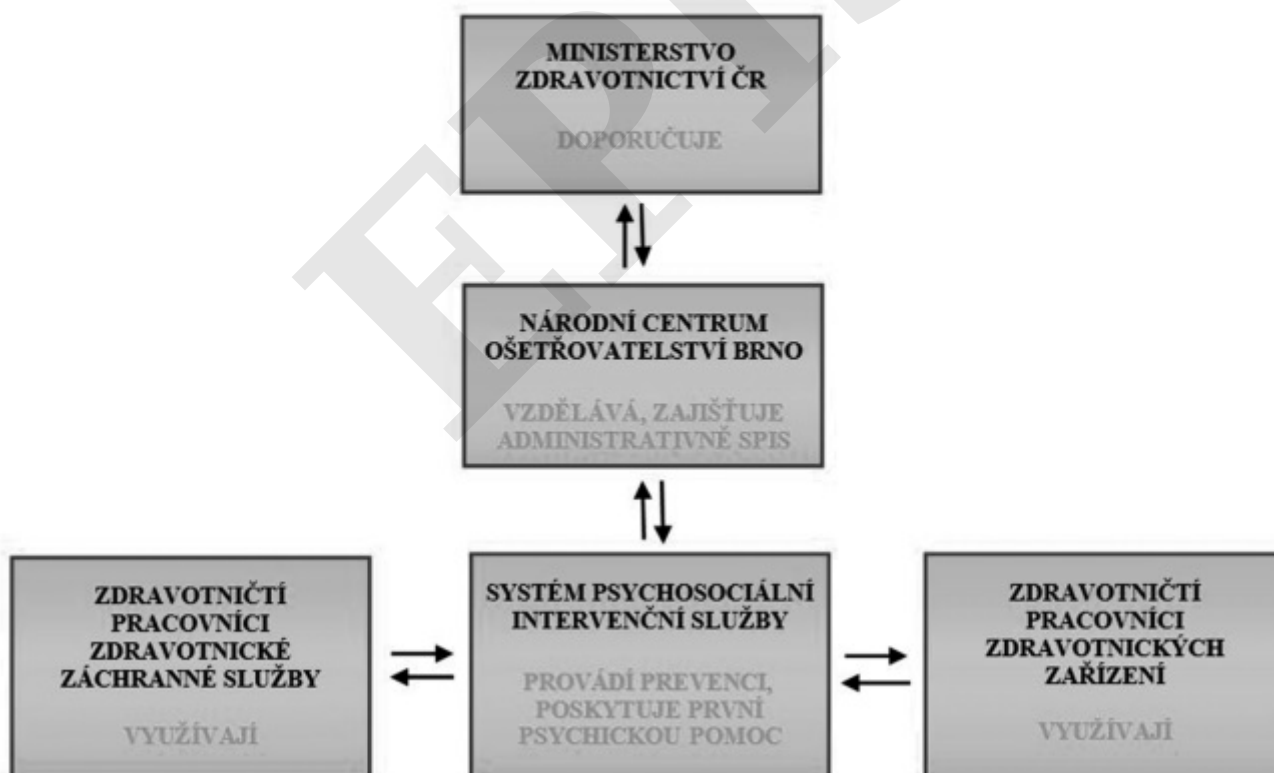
MINISTERSTVO ZDRAVOTNICTVÍ ČR

DOPORUČUJE

NÁRODNÍ CENTRUM OŠETŘOVATELSTVÍ BRNO

VZDĚLÁVÁ, ZAJIŠŤUJE ADMINISTRATIVNĚ SPIS

ZDRAVOTNIČTÍ PRACOVNÍCI ZDRAVOTNICKÉ ZÁCHRANNÉ SLUŽBY

VYUŽÍVAJÍ

SYSTÉM PSYCHOSOCIÁLNÍ INTERVENČNÍ SLUŽBY

PROVÁDÍ PREVENCI, POSKYTUJE PRVNÍ PSYCHICKOU POMOC

ZDRAVOTNIČTÍ PRACOVNÍCI ZDRAVOTNICKÝCH ZAŘÍZENÍ

VYUŽÍVAJÍ